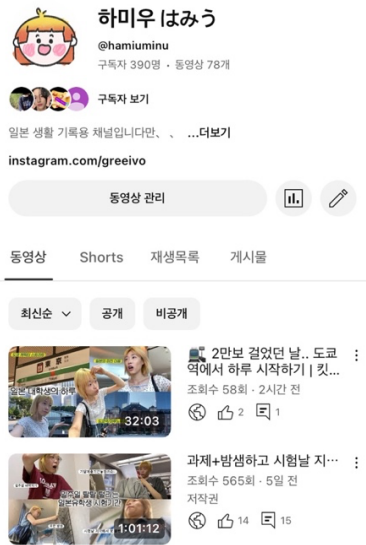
하미우 はみう
@hamiuminu
구독자 390명 • 동영상 78개

구독자 보기

일본 생활 기록용 채널입니다만、、 ...더보기

instagram.com/greeivo

동영상 관리

동영상 Shorts 재생목록 게시물

최신순 공개 비공개

🚉 2만보 걸었던 날.. 도쿄역에서 하루 시작하기 | 킷...
조회수 58회 • 2시간 전
2 1
32:03

과제+밤샘하고 시험날 지...
조회수 565회 • 5일 전
저작권
14 15
1:01:12